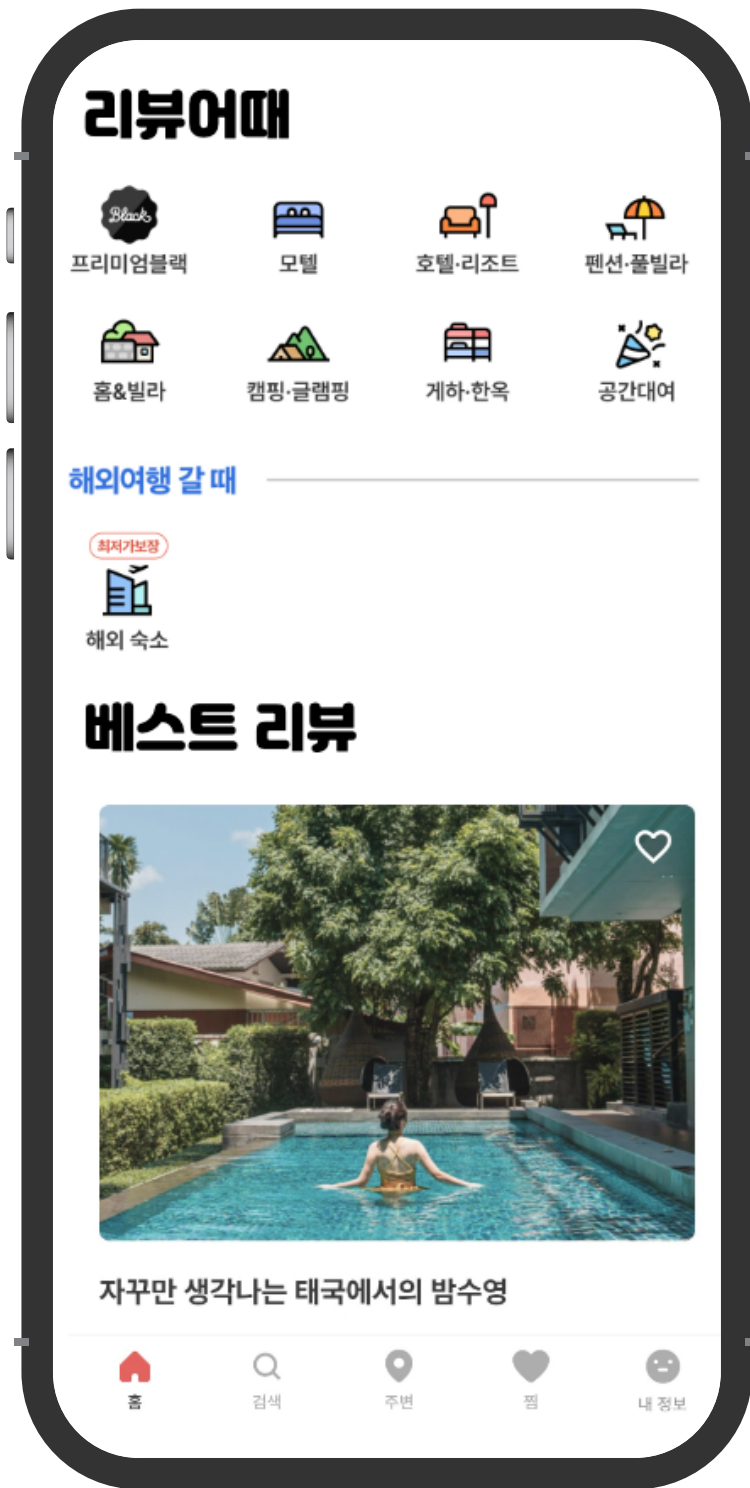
리뷰어때

Black
프리미엄블랙
모텔
호텔·리조트
펜션·풀빌라
홈&빌라
캠핑·글램핑
게하·한옥
공간대여

해외여행 갈 때

최저가보장
해외 숙소

베스트 리뷰

자꾸만 생각나는 태국에서의 밤수영

홈
검색
주변
찜
내 정보